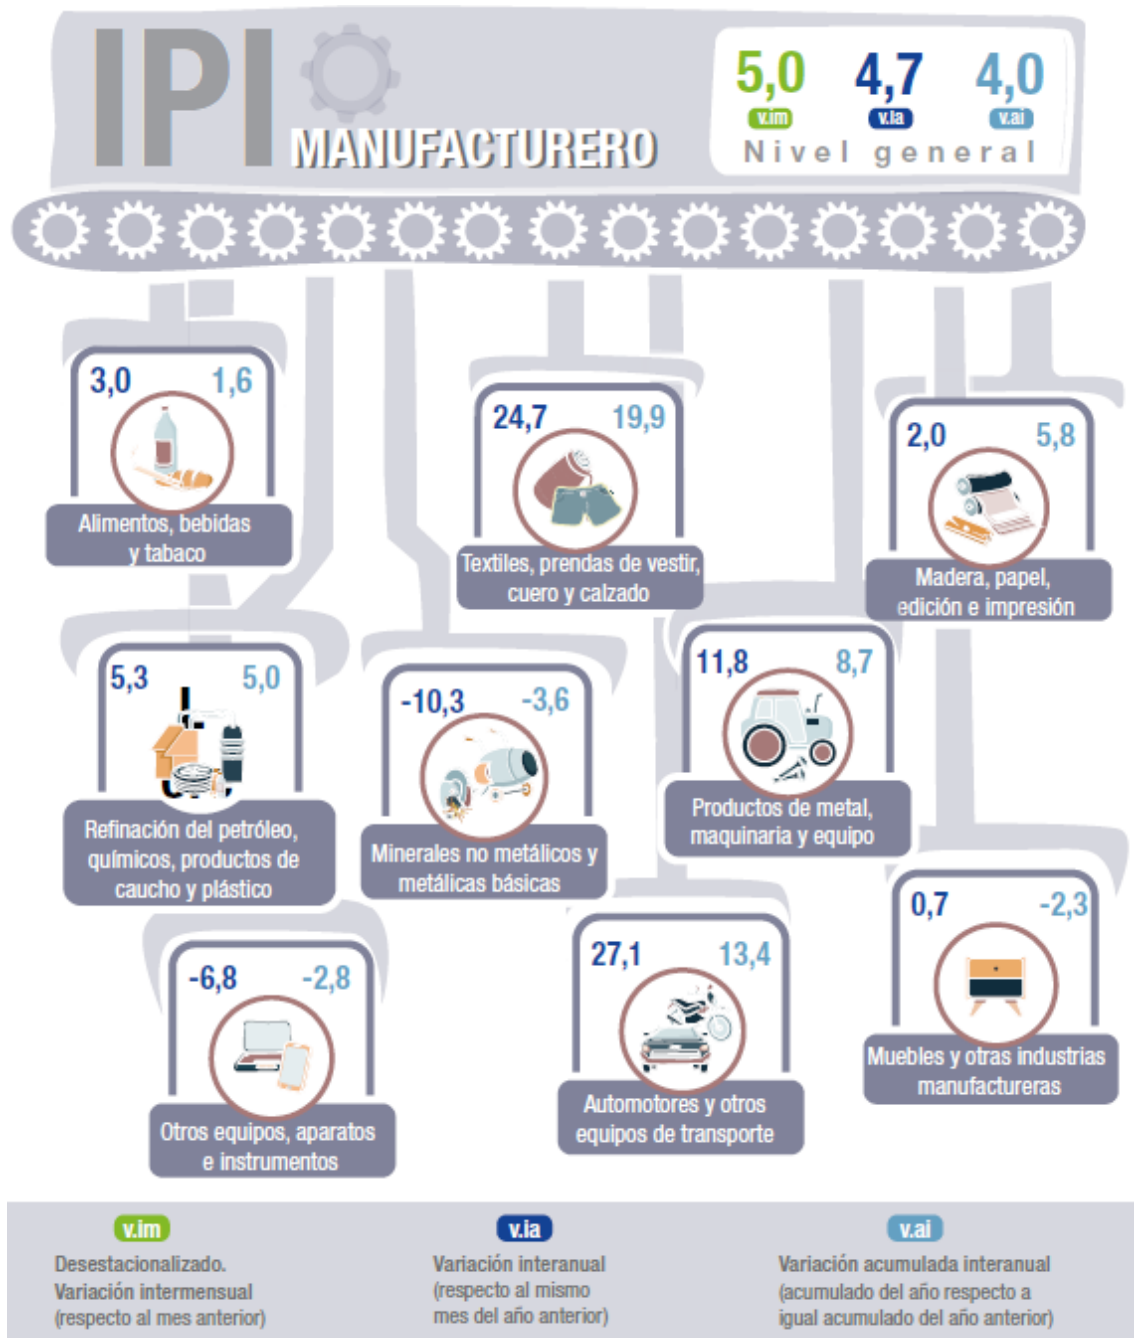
IPI MANUFACTURERO

5,0 v.im
4,7 v.ia
4,0 v.ai
Nivel general

3,0 1,6
Alimentos, bebidas y tabaco

24,7 19,9
Textiles, prendas de vestir, cuero y calzado

2,0 5,8
Madera, papel, edición e impresión

5,3 5,0
Refinación del petróleo, químicos, productos de caucho y plástico

-10,3 -3,6
Minerales no metálicos y metálicas básicas

11,8 8,7
Productos de metal, maquinaria y equipo

0,7 -2,3
Muebles y otras industrias manufactureras

-6,8 -2,8
Otros equipos, aparatos e instrumentos

27,1 13,4
Automotores y otros equipos de transporte

v.im
Desestacionalizado. Variación intermensual (respecto al mes anterior)

v.ia
Variación interanual (respecto al mismo mes del año anterior)

v.ai
Variación acumulada interanual (acumulado del año respecto a igual acumulado del año anterior)